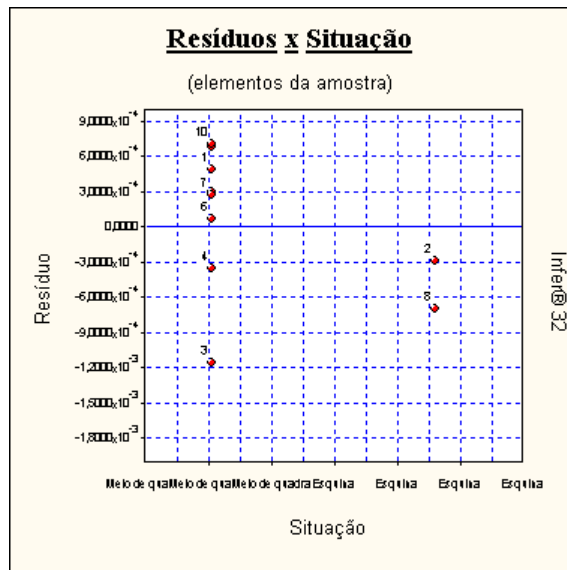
Resíduos x Situação

(elementos da amostra)

$9,0000 \times 10^{-4}$
$6,0000 \times 10^{-4}$
$3,0000 \times 10^{-4}$
0,0000
$-3,0000 \times 10^{-4}$
$-6,0000 \times 10^{-4}$
$-9,0000 \times 10^{-4}$
$-1,2000 \times 10^{-3}$
$-1,5000 \times 10^{-3}$
$-1,8000 \times 10^{-3}$

Resíduo

10
1
7
6
4
3
2
8

Meio de quaMeio de quaMeio de quadra Esquina Esquina Esquina Esquina

Situação

Infer@ 32